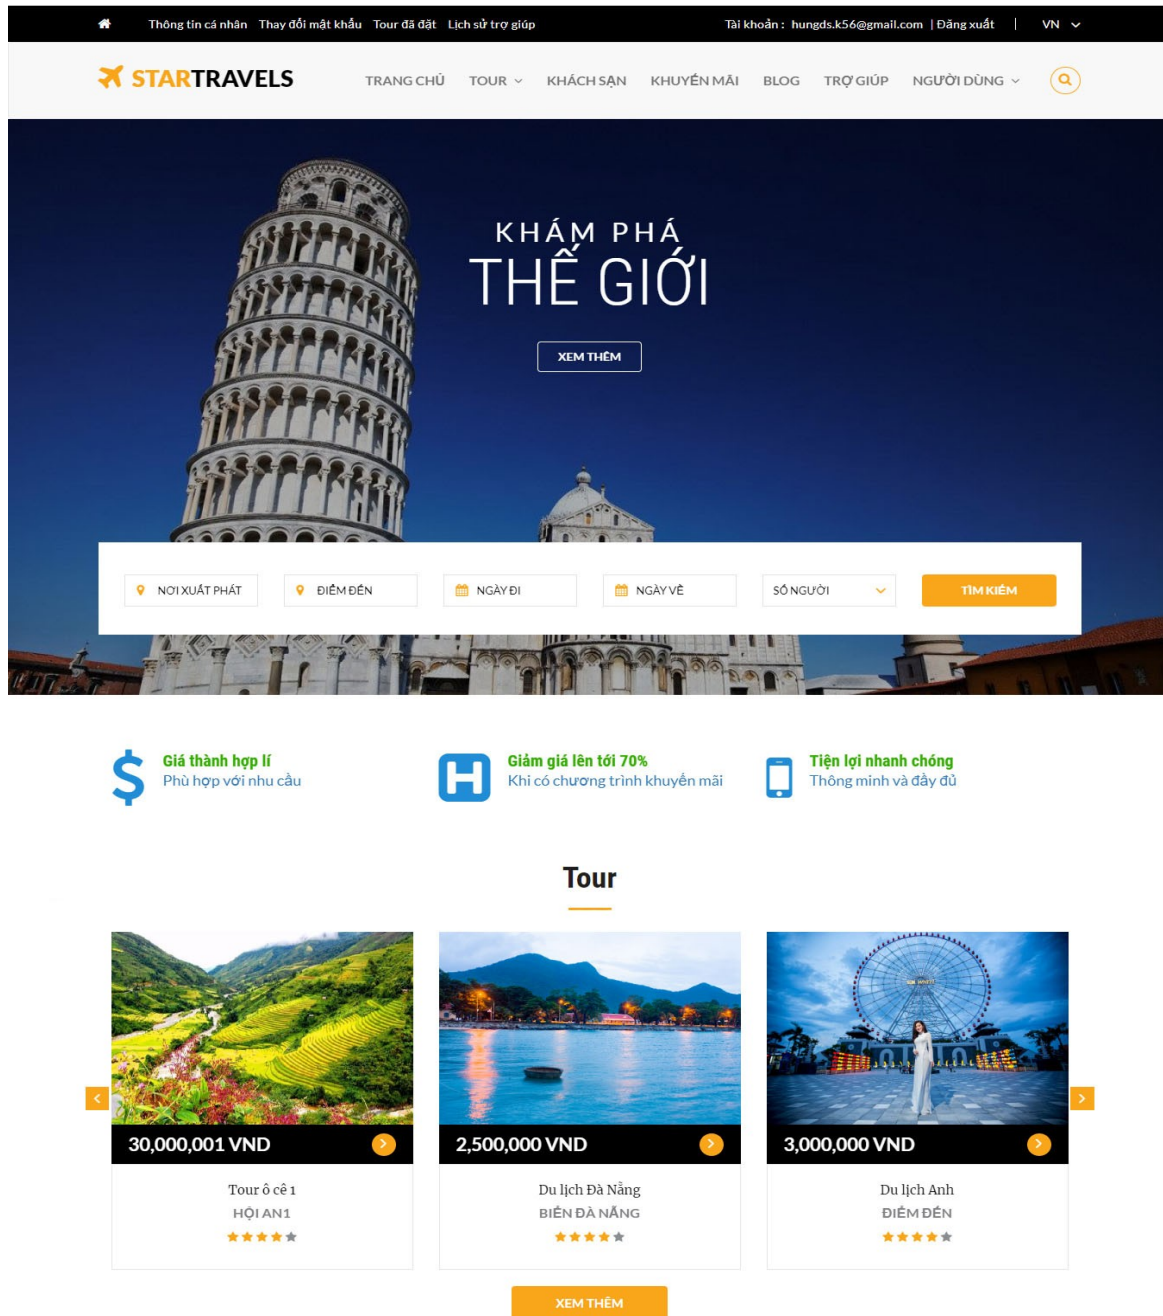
Thông tin cá nhân Thay đổi mật khẩu Tour đã đặt Lịch sử trợ giúp

Tài khoản : hungds.k56@gmail.com | Đăng xuất | VN

STARTRAVELS

TRANG CHỦ TOUR KHÁCH SẠN KHUYẾN MÃI BLOG TRỢ GIÚP NGƯỜI DÙNG

KHÁM PHÁ
THẾ GIỚI

XEM THÊM

NƠI XUẤT PHÁT ĐIỂM ĐẾN NGÀY ĐI NGÀY VỀ SỐ NGƯỜI TÌM KIẾM

Giá thành hợp lí
Phù hợp với nhu cầu

Giảm giá lên tới 70%
Khi có chương trình khuyến mãi

Tiện lợi nhanh chóng
Thông minh và đầy đủ

Tour

30,000,001 VND
Tour ô cê 1
HỘI AN1

2,500,000 VND
Du lịch Đà Nẵng
BIỂN ĐÀ NẴNG

3,000,000 VND
Du lịch Anh
ĐIỂM ĐẾN

XEM THÊM